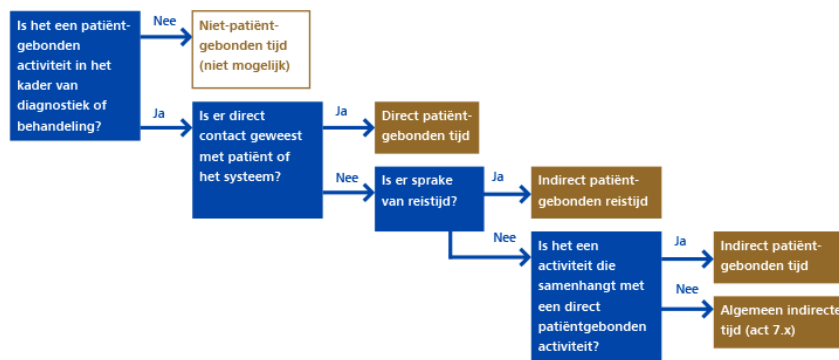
Is het een patiëntgebonden activiteit in het kader van diagnostiek of behandeling?

Nee

Niet-patiëntgebonden tijd (niet mogelijk)

Ja

Is er direct contact geweest met patiënt of het systeem?

Ja

Direct patiëntgebonden tijd

Nee

Is er sprake van reistijd?

Ja

Indirect patiëntgebonden reistijd

Nee

Is het een activiteit die samenhangt met een direct patiëntgebonden activiteit?

Ja

Indirect patiëntgebonden tijd

Nee

Algemeen indirecte tijd (act 7.x)